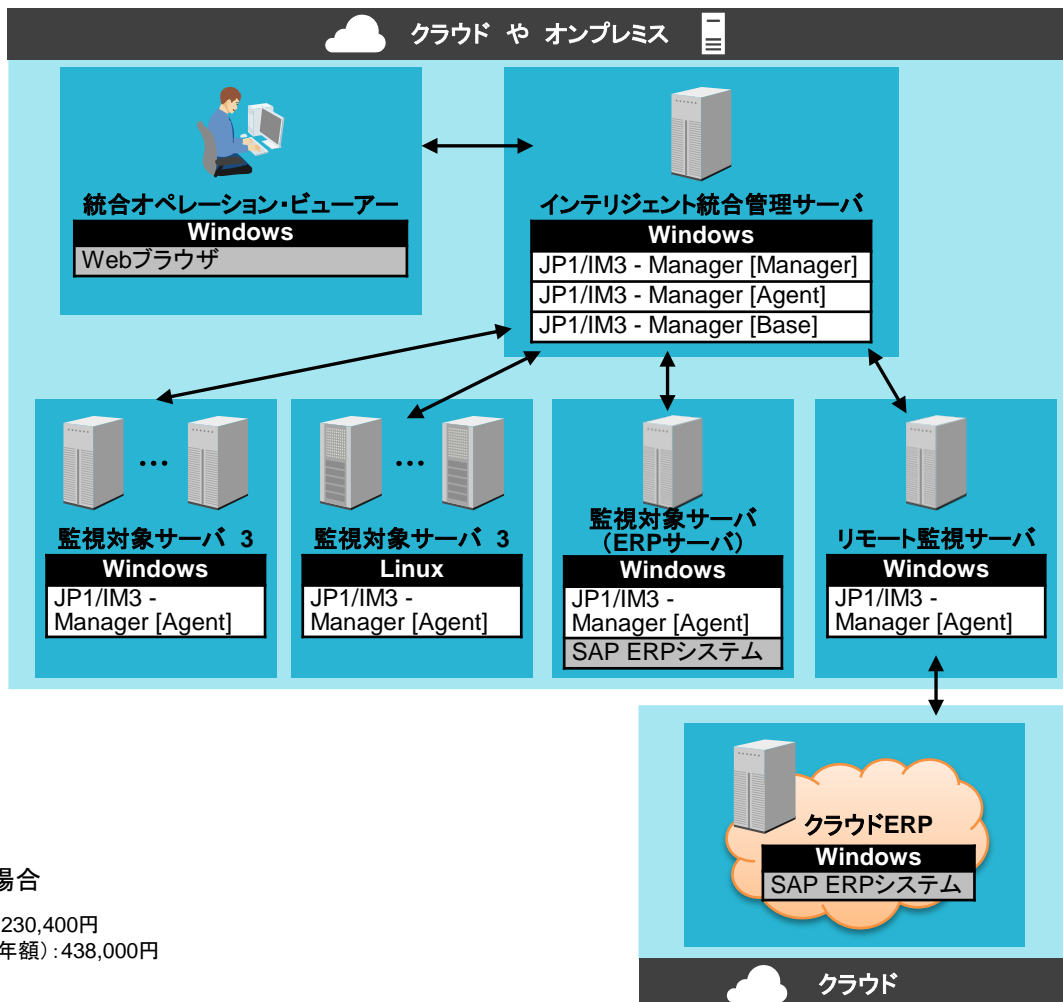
クラウド や オンプレミス

統合オペレーション・ビューアー
Windows
Webブラウザ

インテリジェント統合管理サーバ
Windows
JP1/IM3 - Manager [Manager]
JP1/IM3 - Manager [Agent]
JP1/IM3 - Manager [Base]

…

監視対象サーバ 3
Windows
JP1/IM3 - Manager [Agent]

…

監視対象サーバ 3
Linux
JP1/IM3 - Manager [Agent]

監視対象サーバ (ERPサーバ)
Windows
JP1/IM3 - Manager [Agent]
SAP ERPシステム

リモート監視サーバ
Windows
JP1/IM3 - Manager [Agent]

クラウドERP
Windows
SAP ERPシステム

場合

230,400円
年額):438,000円

クラウド